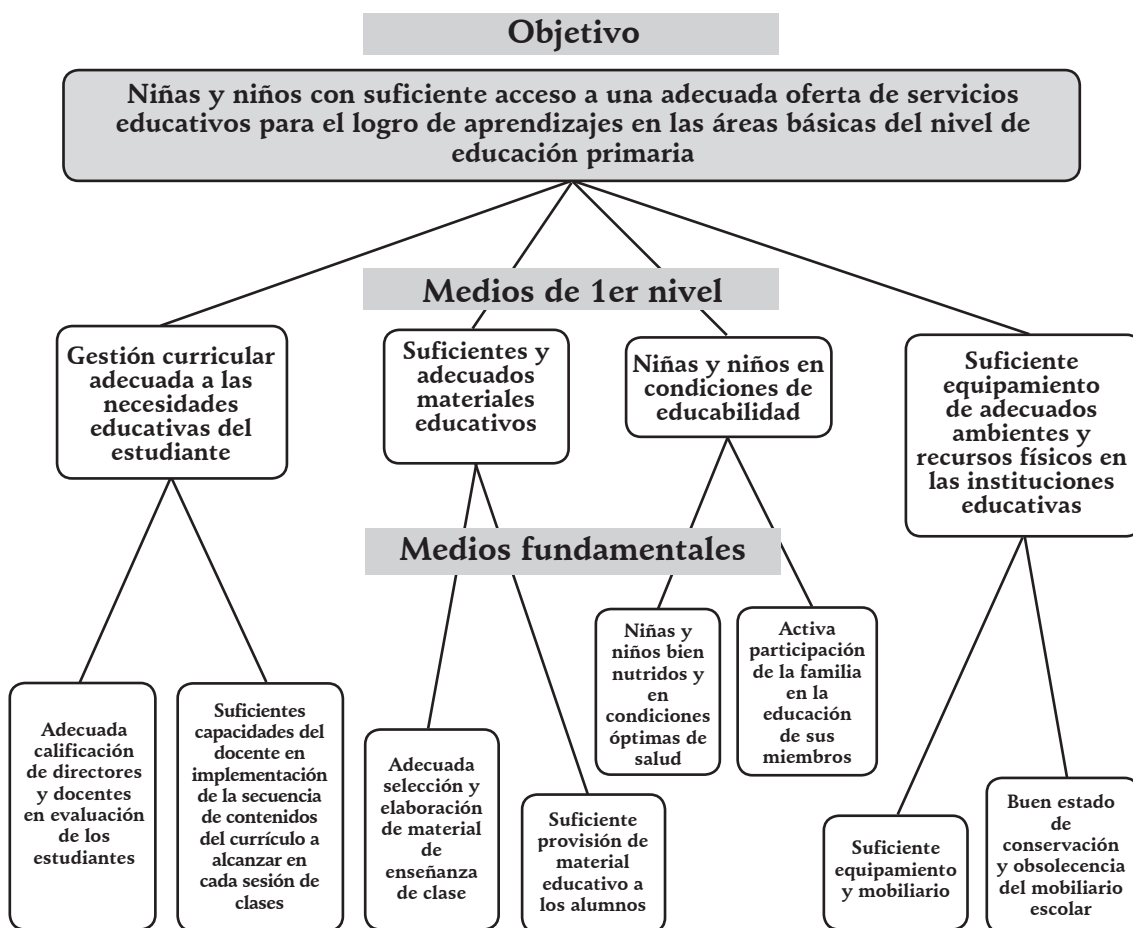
Objetivo

Niñas y niños con suficiente acceso a una adecuada oferta de servicios educativos para el logro de aprendizajes en las áreas básicas del nivel de educación primaria

Medios de 1er nivel

Gestión curricular adecuada a las necesidades educativas del estudiante

Suficientes y adecuados materiales educativos

Niñas y niños en condiciones de educabilidad

Suficiente equipamiento de adecuados ambientes y recursos físicos en las instituciones educativas

Medios fundamentales

Adecuada calificación de directores y docentes en evaluación de los estudiantes

Suficientes capacidades del docente en implementación de la secuencia de contenidos del currículo a alcanzar en cada sesión de clases

Adecuada selección y elaboración de material de enseñanza de clase

Suficiente provisión de material educativo a los alumnos

Niñas y niños bien nutridos y en condiciones óptimas de salud

Activa participación de la familia en la educación de sus miembros

Suficiente equipamiento y mobiliario

Buen estado de conservación y obsolecencia del mobiliario escolar